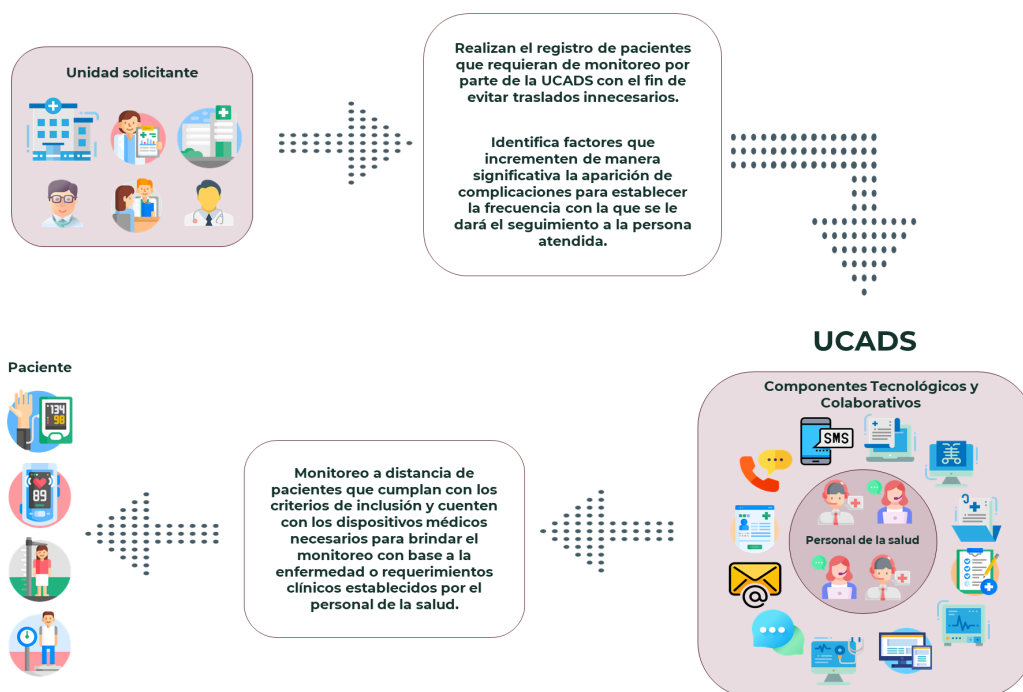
Unidad solicitante

Realizan el registro de pacientes que requieran de monitoreo por parte de la UCADS con el fin de evitar traslados innecesarios.

Identifica factores que incrementen de manera significativa la aparición de complicaciones para establecer la frecuencia con la que se le dará el seguimiento a la persona atendida.

UCADS

Componentes Tecnológicos y Colaborativos

SMS

Personal de la salud

Paciente

134
98

89

Monitoreo a distancia de pacientes que cumplan con los criterios de inclusión y cuenten con los dispositivos médicos necesarios para brindar el monitoreo con base a la enfermedad o requerimientos clínicos establecidos por el personal de la salud.